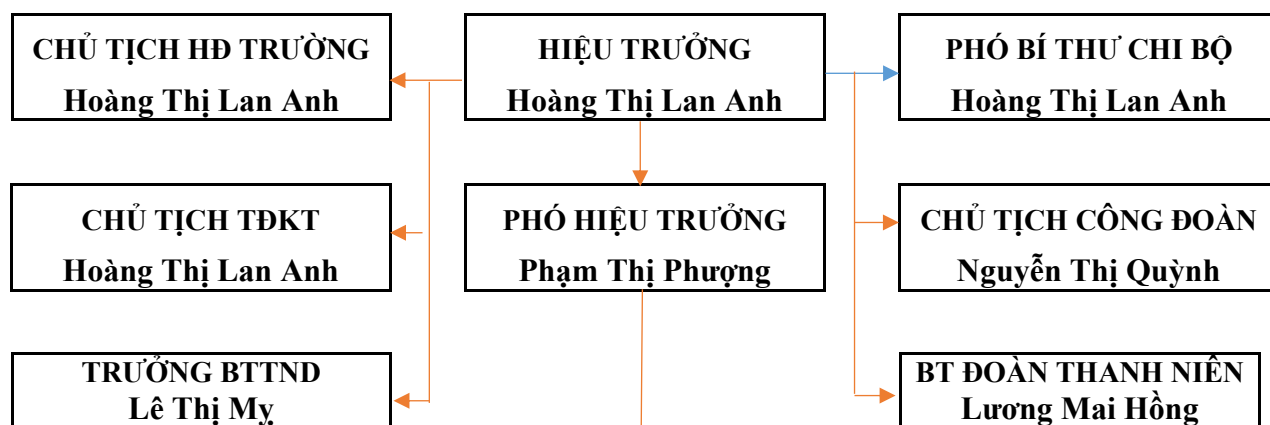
CHỦ TỊCH HĐ TRƯỜNG
Hoàng Thị Lan Anh

HIỆU TRƯỞNG
Hoàng Thị Lan Anh

PHÓ BÍ THƯ CHI BỘ
Hoàng Thị Lan Anh

CHỦ TỊCH TĐKT
Hoàng Thị Lan Anh

PHÓ HIỆU TRƯỞNG
Phạm Thị Phượng

CHỦ TỊCH CÔNG ĐOÀN
Nguyễn Thị Quỳnh

TRƯỞNG BTTND
Lê Thị My

BT ĐOÀN THANH NIÊN
Lương Mai Hồng